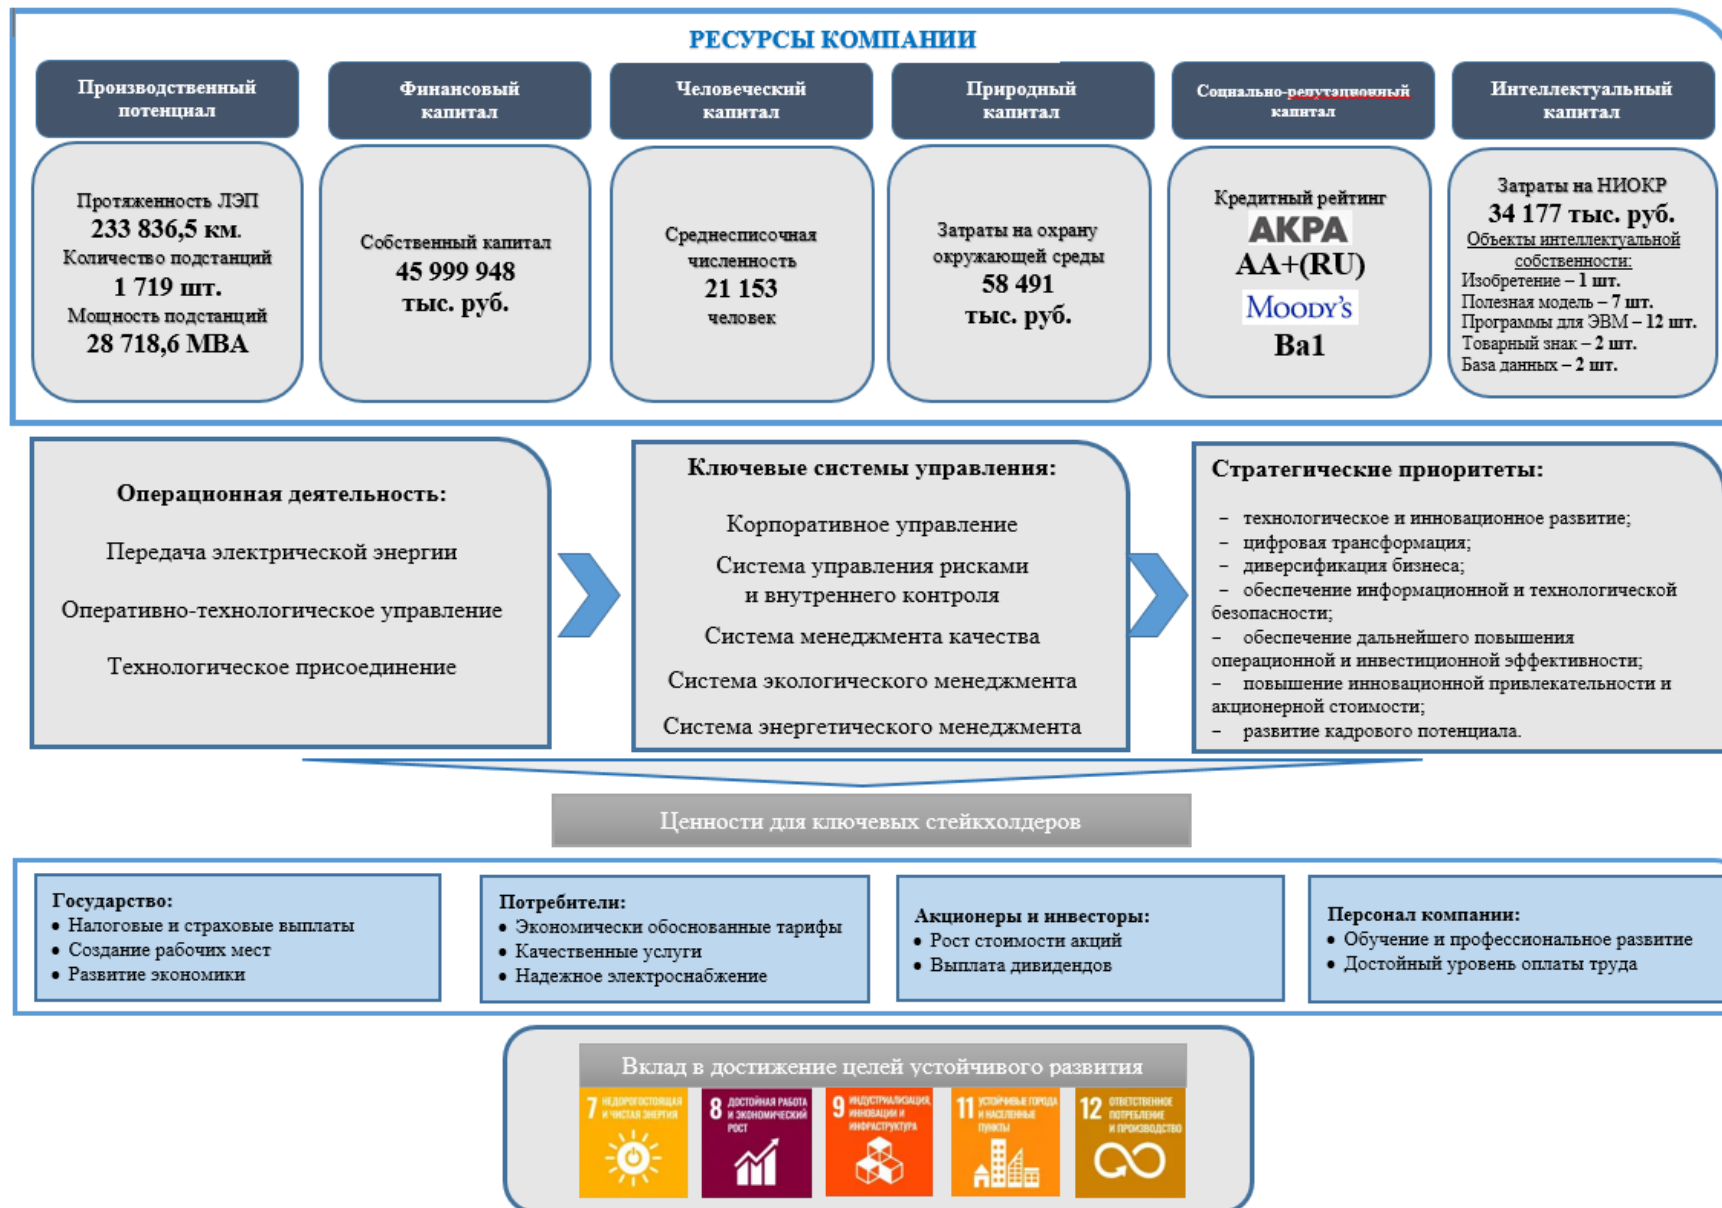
РЕСУРСЫ КОМПАНИИ

Производственный потенциал

Протяженность ЛЭП
233 836,5 км.
Количество подстанций
1 719 шт.
Мощность подстанций
28 718,6 МВА

Финансовый капитал

Собственный капитал
45 999 948
тыс. руб.

Человеческий капитал

Среднесписочная численность
21 153
человек

Природный капитал

Затраты на охрану окружающей среды
58 491
тыс. руб.

Социально-репутационный капитал

Кредитный рейтинг
АКРА
AA+(RU)
Moody's
Ba1

Интеллектуальный капитал

Затраты на НИОКР
34 177 тыс. руб.
Объекты интеллектуальной собственности:
Изобретение – 1 шт.
Полезная модель – 7 шт.
Программы для ЭВМ – 12 шт.
Товарный знак – 2 шт.
База данных – 2 шт.

Операционная деятельность:

Передача электрической энергии

Оперативно-технологическое управление

Технологическое присоединение

Ключевые системы управления:

Корпоративное управление

Система управления рисками и внутреннего контроля

Система менеджмента качества

Система экологического менеджмента

Система энергетического менеджмента

Стратегические приоритеты:

– технологическое и инновационное развитие;
– цифровая трансформация;
– диверсификация бизнеса;
– обеспечение информационной и технологической безопасности;
– обеспечение дальнейшего повышения операционной и инвестиционной эффективности;
– повышение инновационной привлекательности и акционерной стоимости;
– развитие кадрового потенциала.

Ценности для ключевых стейкхолдеров

Государство:
• Налоговые и страховые выплаты
• Создание рабочих мест
• Развитие экономики

Потребители:
• Экономически обоснованные тарифы
• Качественные услуги
• Надежное электроснабжение

Акционеры и инвесторы:
• Рост стоимости акций
• Выплата дивидендов

Персонал компании:
• Обучение и профессиональное развитие
• Достойный уровень оплаты труда

Вклад в достижение целей устойчивого развития

7 НЕДОРОГОСТОЯЩАЯ И ЧИСТАЯ ЭНЕРГИЯ
8 ДОСТОЙНАЯ РАБОТА И ЭКОНОМИЧЕСКИЙ РОСТ
9 ИНДУСТРИАЛИЗАЦИЯ, ИННОВАЦИИ И ИНФРАСТРУКТУРА
11 УСТОЙЧИВЫЕ ГОРОДА И НАСЕЛЕННЫЕ ПУНКТЫ
12 ОТВЕТСТВЕННОЕ ПОТРЕБЛЕНИЕ И ПРОИЗВОДСТВО